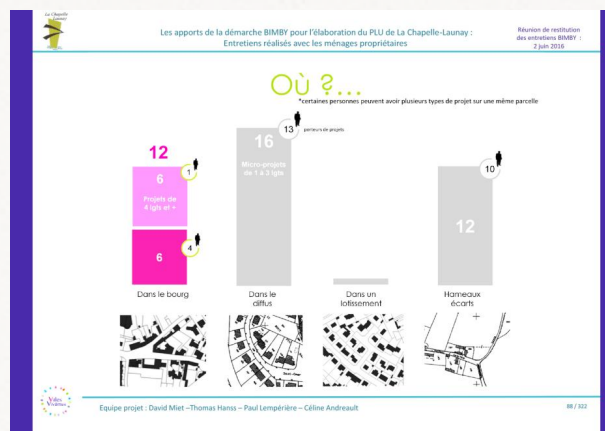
La Chapelle Launay

Les apports de la démarche BIMBY pour l'élaboration du PLU de La Chapelle-Launay : Entretiens réalisés avec les ménages propriétaires

Réunion de restitution des entretiens BIMBY : 2 juin 2016

Où ?...

*certaines personnes peuvent avoir plusieurs types de projet sur une même parcelle

12

6

Projets de 4 lgts et +

1

6

4

Dans le bourg

16

Micro-projets de 1 à 3 lgts

13 porteurs de projets

Dans le diffus

Dans un lotissement

10

12

Hameaux écarts

Villes Vivantes

Equipe projet : David Miet –Thomas Hanss – Paul Lempérière – Céline Andreault

88 / 322